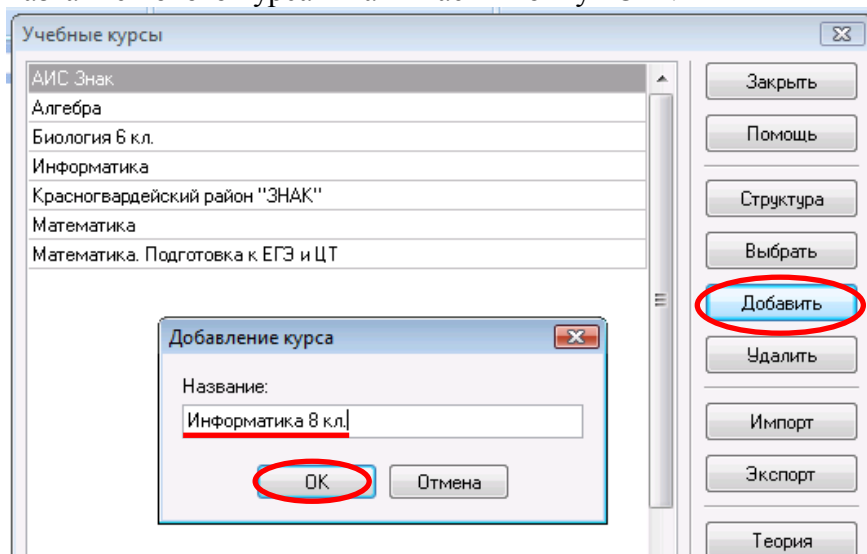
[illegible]

Учебные курсы

АИС Знак
Алгебра
Биология 6 кл.
Информатика
Красногвардейский район "ЗНАК"
Математика
Математика. Подготовка к ЕГЭ и ЦТ

Закрыть
Помощь
Структура
Выбрать
Добавить
Удалить
Импорт
Экспорт
Теория

Добавление курса

Название:

Информатика 8 кл.

ОК
Отмена